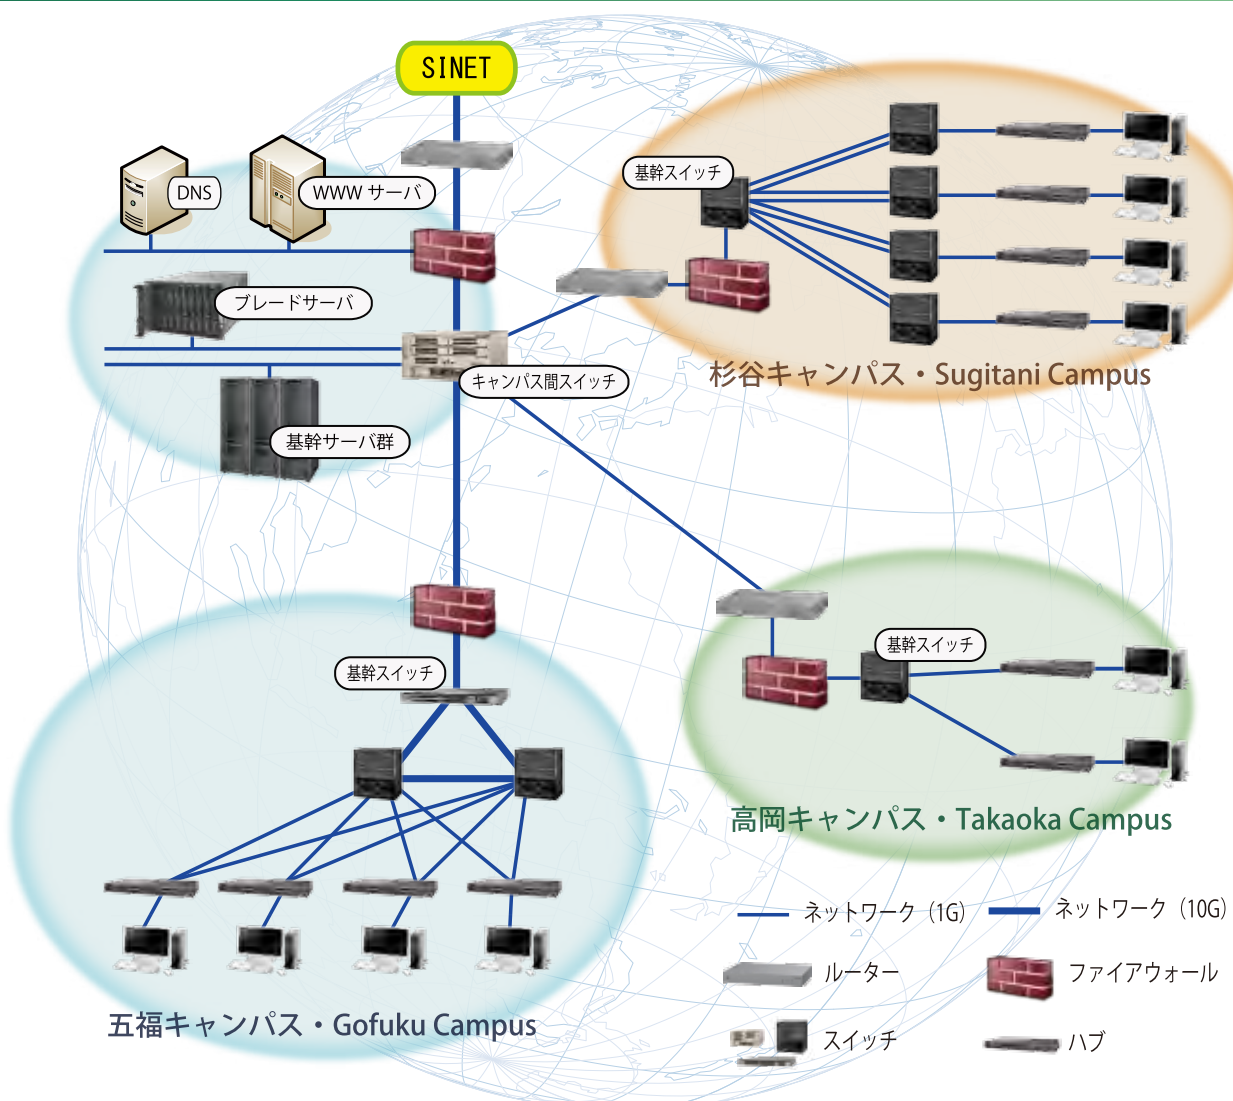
SINET

DNS

WWW サーバ

ブレードサーバ

キャンパス間スイッチ

基幹サーバ群

基幹スイッチ

杉谷キャンパス・Sugitani Campus

基幹スイッチ

基幹スイッチ

高岡キャンパス・Takaoka Campus

五福キャンパス・Gofuku Campus

ネットワーク（1G）
ネットワーク（10G）
ルーター
ファイアウォール
スイッチ
ハブ